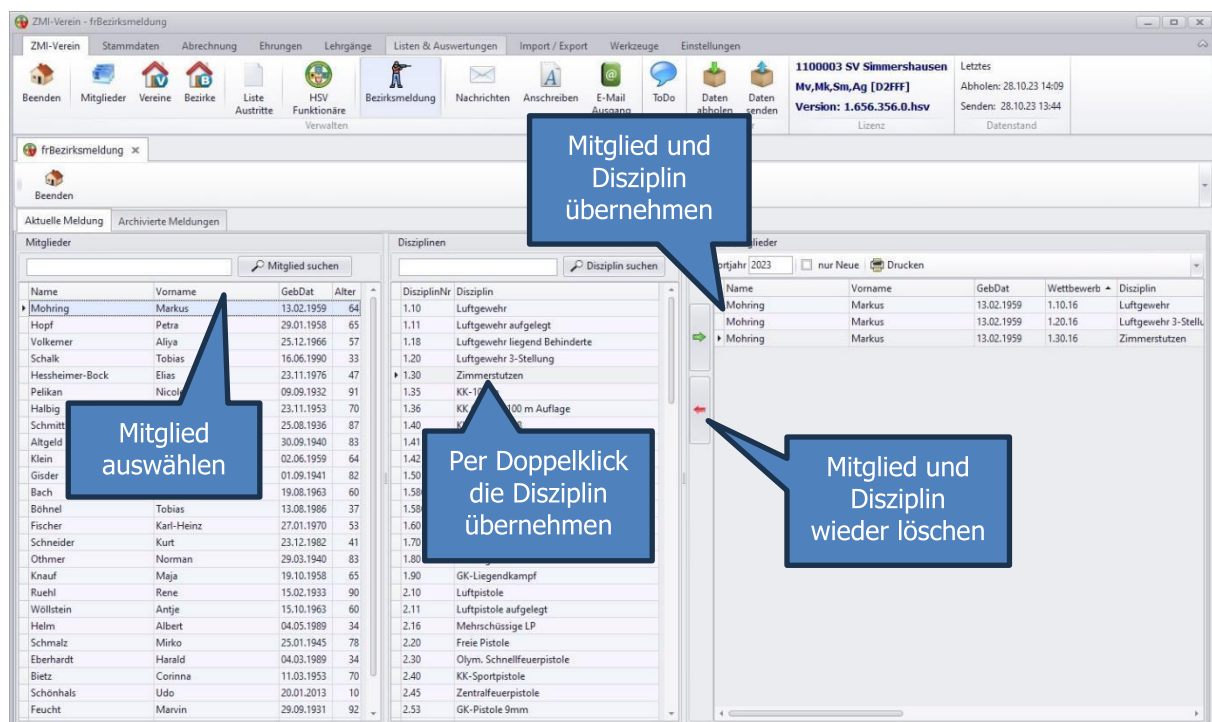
ZMI-Verein - frBezirksmeldung

ZMI-Verein | Stammdaten | Abrechnung | Ehrungen | Lehrgänge | Listen & Auswertungen | Import / Export | Werkzeuge | Einstellungen

Beenden | Mitglieder | Vereine | Bezirke | Liste Austritte | HSV Funktionäre | Bezirksmeldung | Nachrichten | Anschreiben | E-Mail Ausgang | ToDo | Daten abholen | Daten senden

Verwalten

1100003 SV Simmershausen
Mv,Mk,Sm,Ag [D2FFF]
Version: 1.656.356.0.hsv
Lizenz

Letztes
Abholen: 28.10.23 14:09
Senden: 28.10.23 13:44
Datenstand

frBezirksmeldung ×

Beenden

Aktuelle Meldung | Archivierte Meldungen

Mitglieder

Mitglied suchen

| Name | Vorname | GebDat | Alter |
|---|---|---|---|
| Mohring | Markus | 13.02.1959 | 64 |
| Hopf | Petra | 29.01.1958 | 65 |
| Volkemer | Aliya | 25.12.1966 | 57 |
| Schalk | Tobias | 16.06.1990 | 33 |
| Hessheimer-Bock | Elias | 23.11.1976 | 47 |
| Pelikan | Nicol | 09.09.1932 | 91 |
| Halbig | | 23.11.1953 | 70 |
| Schmitt | | 25.08.1936 | 87 |
| Altgeld | | 30.09.1940 | 83 |
| Klein | | 02.06.1959 | 64 |
| Gisder | | 01.09.1941 | 82 |
| Bach | | 19.08.1963 | 60 |
| Böhnel | Tobias | 13.08.1986 | 37 |
| Fischer | Karl-Heinz | 27.01.1970 | 53 |
| Schneider | Kurt | 23.12.1982 | 41 |
| Othmer | Norman | 29.03.1940 | 83 |
| Knauf | Maja | 19.10.1958 | 65 |
| Ruehl | Rene | 15.02.1933 | 90 |
| Wöllstein | Antje | 15.10.1963 | 60 |
| Helm | Albert | 04.05.1989 | 34 |
| Schmalz | Mirko | 25.01.1945 | 78 |
| Eberhardt | Harald | 04.03.1989 | 34 |
| Bietz | Corinna | 11.03.1953 | 70 |
| Schönhals | Udo | 20.01.2013 | 10 |
| Feucht | Marvin | 29.09.1931 | 92 |

Mitglied auswählen

Disziplinen

Disziplin suchen

| DisziplinNr | Disziplin |
|---|---|
| 1.10 | Luftgewehr |
| 1.11 | Luftgewehr aufgelegt |
| 1.18 | Luftgewehr liegend Behinderte |
| 1.20 | Luftgewehr 3-Stellung |
| 1.30 | Zimmerstutzen |
| 1.35 | KK-1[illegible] |
| 1.36 | KK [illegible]100 m Auflage |
| 1.40 | K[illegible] |
| 1.41 | |
| 1.42 | |
| 1.50 | |
| 1.58 | |
| 1.58 | |
| 1.60 | |
| 1.70 | |
| 1.80 | |
| 1.90 | GK-Liegendkampf |
| 2.10 | Luftpistole |
| 2.11 | Luftpistole aufgelegt |
| 2.16 | Mehrschüssige LP |
| 2.20 | Freie Pistole |
| 2.30 | Olym. Schnellfeuerpistole |
| 2.40 | KK-Sportpistole |
| 2.45 | Zentralfeuerpistole |
| 2.53 | GK-Pistole 9mm |

Per Doppelklick die Disziplin übernehmen

Mitglied und Disziplin übernehmen

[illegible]glieder

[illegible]ortjahr 2023 | nur Neue | Drucken

| Name | Vorname | GebDat | Wettbewerb | Disziplin |
|---|---|---|---|---|
| Mohring | Markus | 13.02.1959 | 1.10.16 | Luftgewehr |
| Mohring | Markus | 13.02.1959 | 1.20.16 | Luftgewehr 3-Stellu |
| Mohring | Markus | 13.02.1959 | 1.30.16 | Zimmerstutzen |

Mitglied und Disziplin wieder löschen